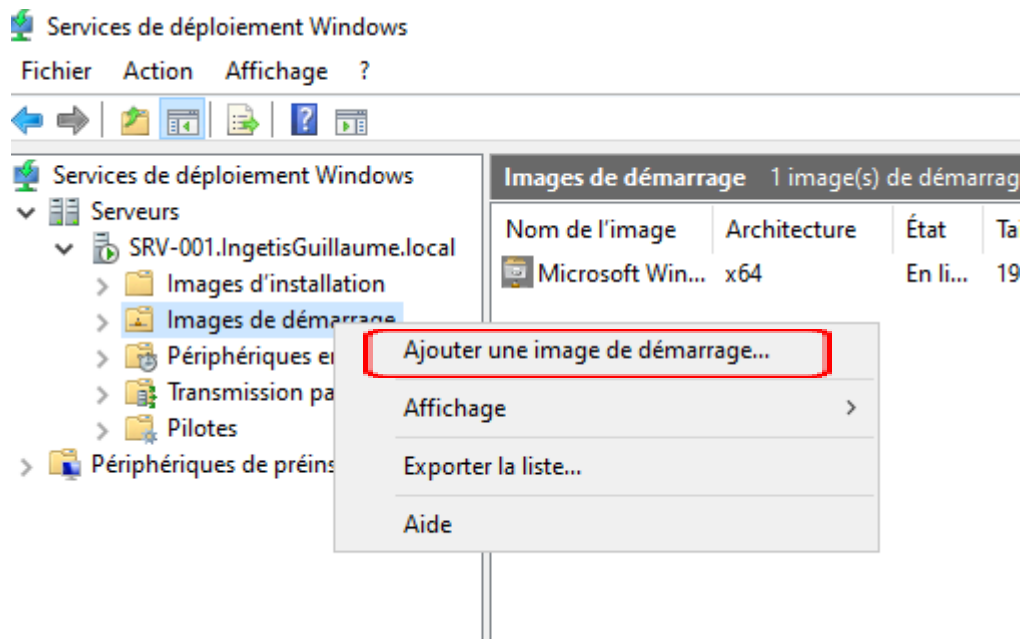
Services de déploiement Windows

Fichier Action Affichage ?

Services de déploiement Windows
Serveurs
SRV-001.IngetisGuillaume.local
Images d'installation
Images de démarrage
Périphériques en
Transmission pa
Pilotes
Périphériques de préins

Images de démarrage 1 image(s) de démarrag

| Nom de l'image | Architecture | État | Ta |
|---|---|---|---|
| Microsoft Win... | x64 | En li... | 19 |

Ajouter une image de démarrage...
Affichage
Exporter la liste...
Aide